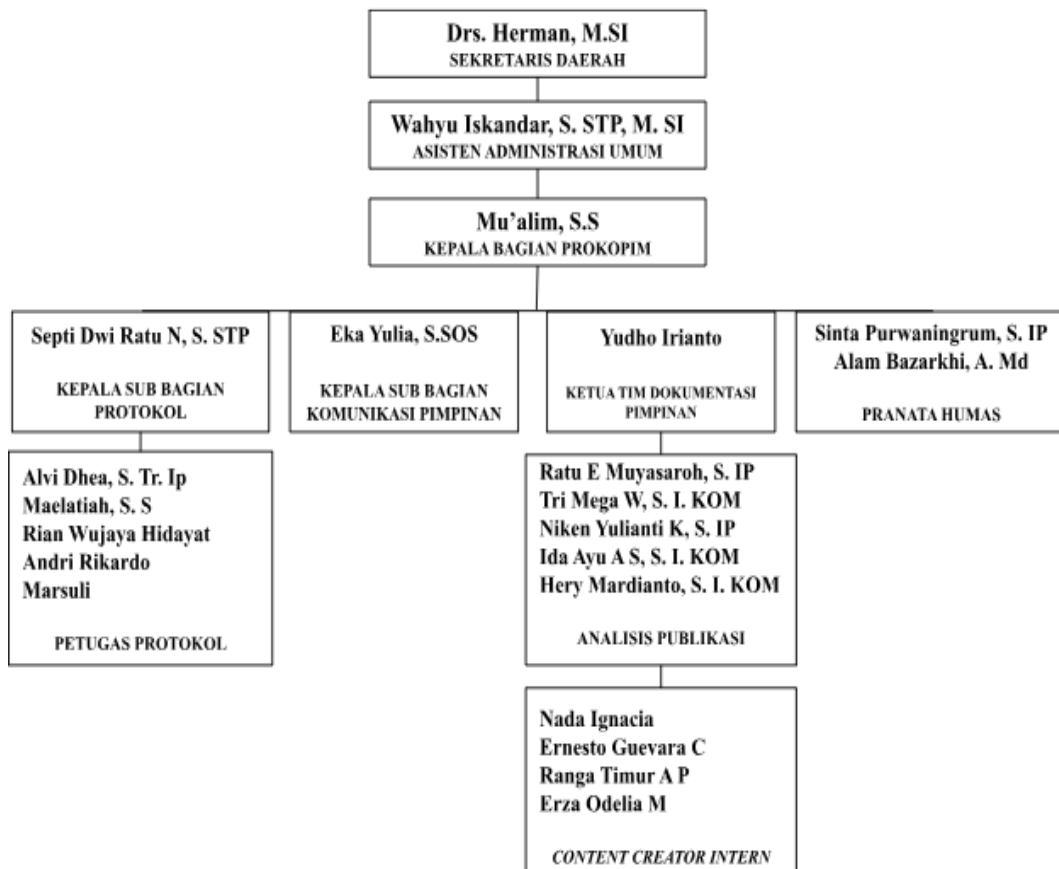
Drs. Herman, M.SI
SEKRETARIS DAERAH

Wahyu Iskandar, S. STP, M. SI
ASISTEN ADMINISTRASI UMUM

Mu'alim, S.S
KEPALA BAGIAN PROKOPIM

Septi Dwi Ratu N, S. STP
KEPALA SUB BAGIAN PROTOKOL

Eka Yulia, S.SOS
KEPALA SUB BAGIAN KOMUNIKASI PIMPINAN

Yudho Irianto
KETUA TIM DOKUMENTASI PIMPINAN

Sinta Purwaningrum, S. IP
Alam Bazarkhi, A. Md
PRANATA HUMAS

Alvi Dhea, S. Tr. Ip
Maelatiah, S. S
Rian Wujaya Hidayat
Andri Rikardo
Marsuli
PETUGAS PROTOKOL

Ratu E Muyasaroh, S. IP
Tri Mega W, S. I. KOM
Niken Yulianti K, S. IP
Ida Ayu A S, S. I. KOM
Hery Mardianto, S. I. KOM
ANALISIS PUBLIKASI

Nada Ignacia
Ernesto Guevara C
Ranga Timur A P
Erza Odelia M
CONTENT CREATOR INTERN